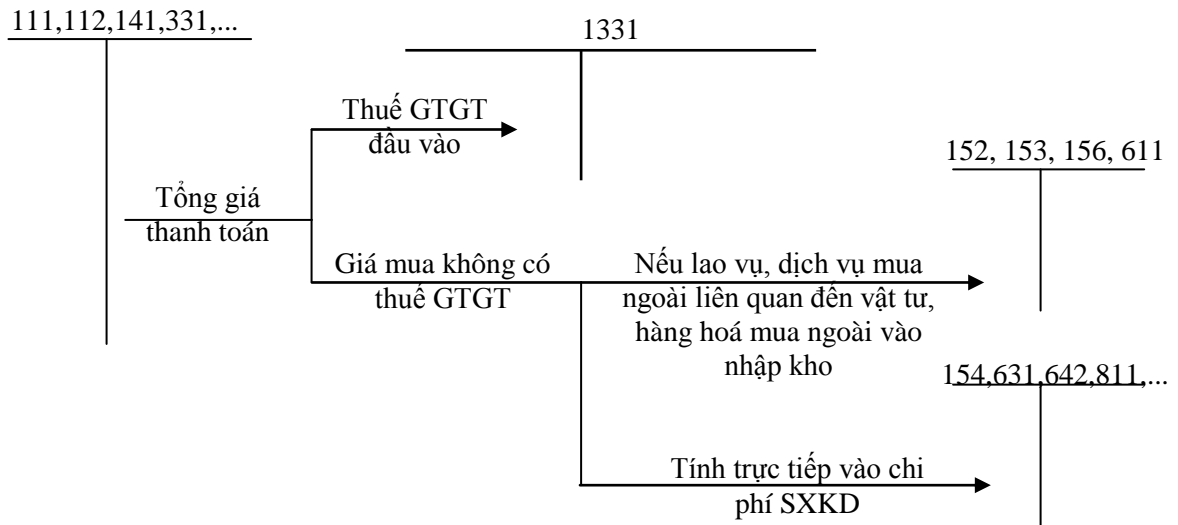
111,112,141,331,...

1331

Thuế GTGT đầu vào

152, 153, 156, 611

Tổng giá thanh toán

Giá mua không có thuế GTGT

Nếu lao vụ, dịch vụ mua ngoài liên quan đến vật tư, hàng hoá mua ngoài vào nhập kho

154,631,642,811,...

Tính trực tiếp vào chi phí SXKD